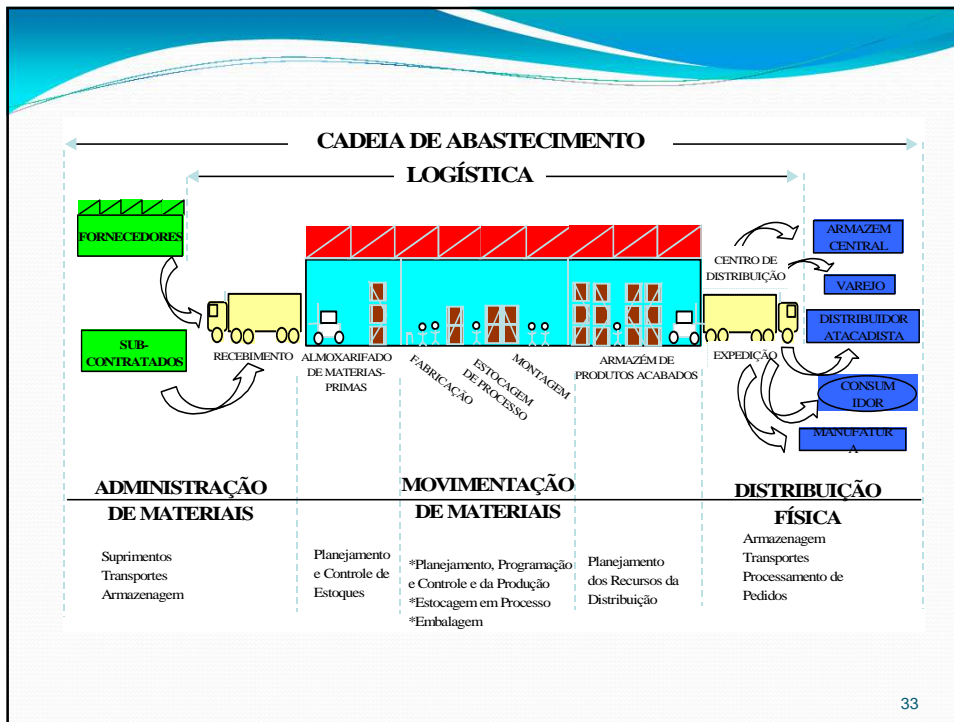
CADEIA DE ABASTECIMENTO

LOGÍSTICA

FORNECEDORES

SUB-CONTRATADOS

RECEBIMENTO

ALMOXARIFADO DE MATERIAS-PRIMAS

FABRICAÇÃO

ESTOCAGEM DE PROCESSO

MONTAGEM

ARMAZÉM DE PRODUTOS ACABADOS

EXPEDIÇÃO

CENTRO DE DISTRIBUIÇÃO

ARMAZEM CENTRAL

VAREJO

DISTRIBUIDOR ATACADISTA

CONSUM IDOR

MANUFATUR A

ADMINISTRAÇÃO DE MATERIAIS

MOVIMENTAÇÃO DE MATERIAIS

DISTRIBUIÇÃO FÍSICA

Suprimentos
Transportes
Armazenagem

Planejamento e Controle de Estoques

*Planejamento, Programação e Controle e da Produção
*Estocagem em Processo
*Embalagem

Planejamento dos Recursos da Distribuição

Armazenagem
Transportes
Processamento de Pedidos

33